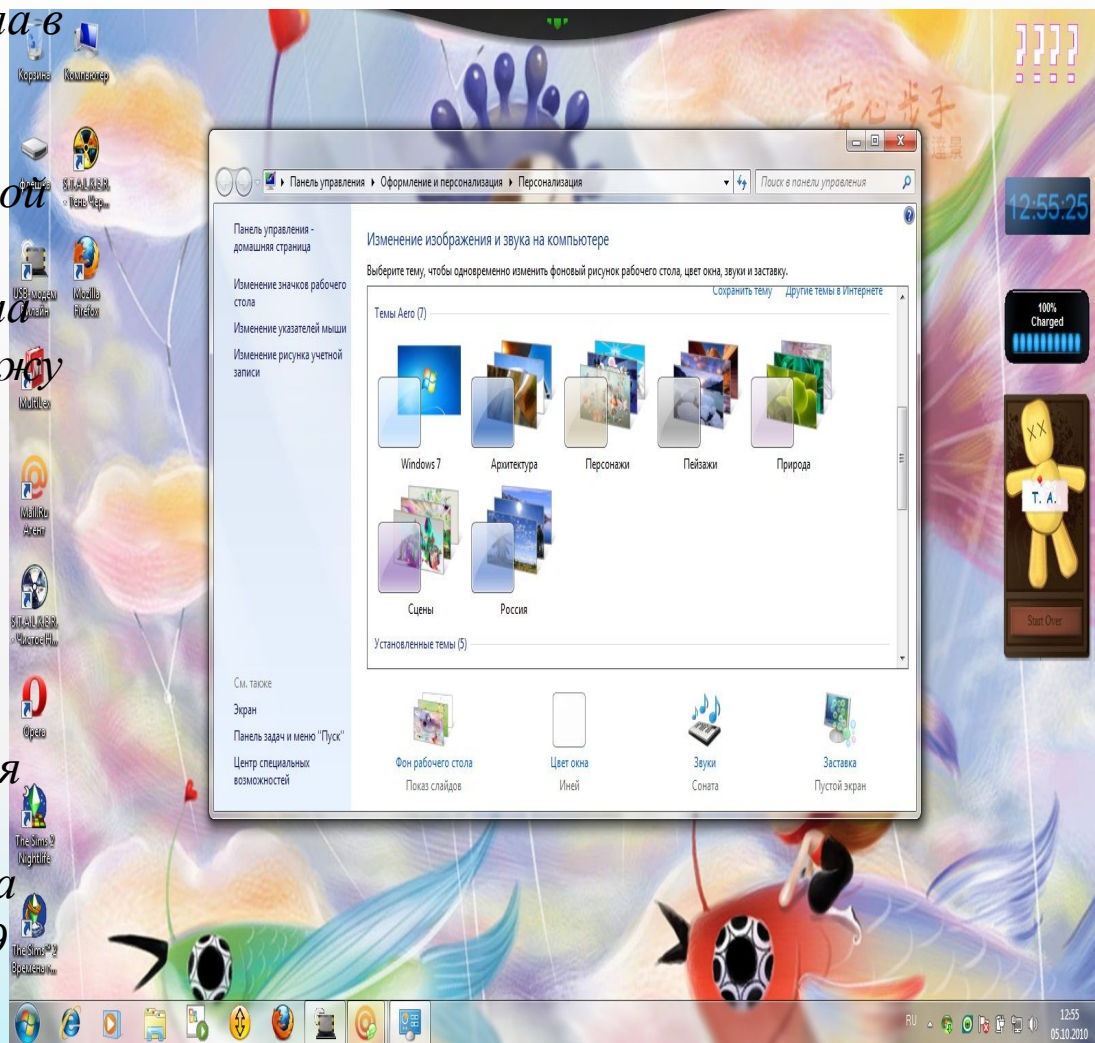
ла в
ой
ла
жу
я
а
о

Корзина
Компьютер
Флешка
S.T.A.L.K.E.R. - Тень Чер...
USB модем онлайн
Mozilla Firefox
MultiLex
Mail.Ru Агент
S.T.A.L.K.E.R. - Чистое Н...
Opera
The Sims 2 Nightlife
The Sims™ 2 Времена г...

Панель управления ▸ Оформление и персонализация ▸ Персонализация
Поиск в панели управления

Панель управления - домашняя страница
Изменение значков рабочего стола
Изменение указателей мыши
Изменение рисунка учетной записи

Изменение изображения и звука на компьютере
Выберите тему, чтобы одновременно изменить фоновый рисунок рабочего стола, цвет окна, звуки и заставку.

Сохранить тему
Другие темы в Интернете

Темы Aero (7)
Windows 7
Архитектура
Персонажи
Пейзажи
Природа
Сцены
Россия

Установленные темы (5)

См. также
Экран
Панель задач и меню "Пуск"
Центр специальных возможностей

Фон рабочего стола
Показ слайдов
Цвет окна
Иней
Звуки
Соната
Заставка
Пустой экран

12:55:25
100% Charged
T. A.
Start Over

RU
12:55
05.10.2010